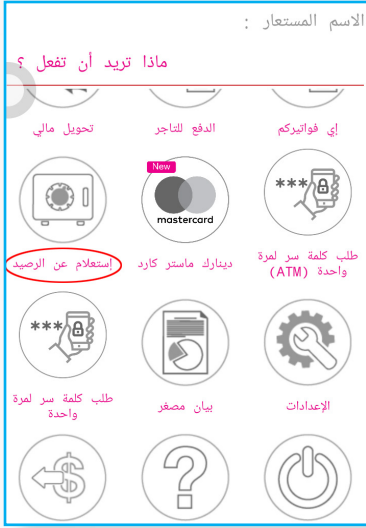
الاسم المستعار :

ماذا تريد أن تفعل ؟

إي فواتيركم

الدفع للتاجر

تحويل مالي

***

طلب كلمة سر لمرة واحدة (ATM)

New

mastercard

دينارك ماستر كارد

إستعلام عن الرصيد

الإعدادات

بيان مصغر

***

طلب كلمة سر لمرة واحدة